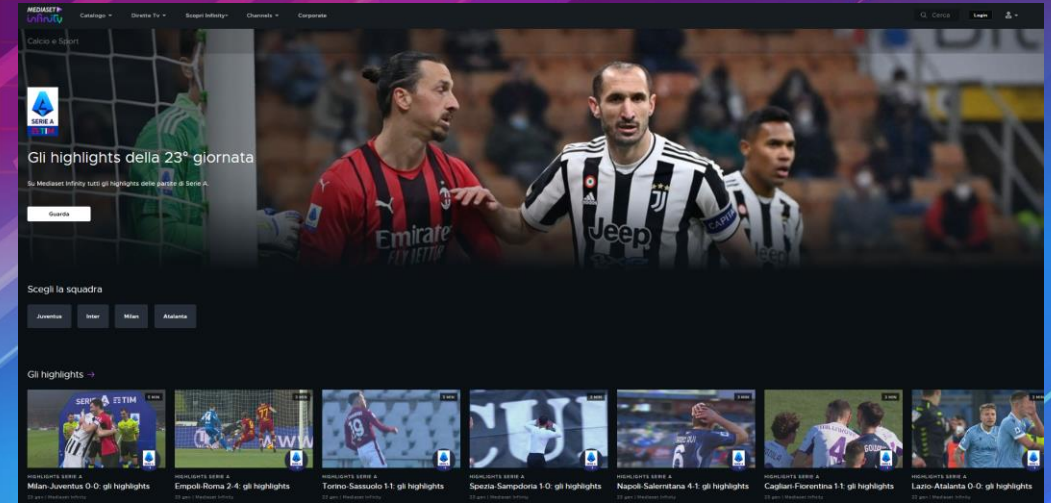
MEDIASET infinity Catalogo Dirette Tv Scopri Infinity Channels Corporate Cerca Login

Calcio e Sport

SERIE A TIM

Gli highlights della 23° giornata

Su Mediaset Infinity tutti gli highlights delle partite di Serie A

Guarda

Scegli la squadra

Juventus Inter Milan Atalanta

Gli highlights →

HIGHLIGHTS SERIE A
Milan-Juventus 0-0: gli highlights
23 gen | Mediaset Infinity

HIGHLIGHTS SERIE A
Empoli-Roma 2-4: gli highlights
23 gen | Mediaset Infinity

HIGHLIGHTS SERIE A
Torino-Sassuolo 1-1: gli highlights
23 gen | Mediaset Infinity

HIGHLIGHTS SERIE A
Spezia-Sampdoria 1-0: gli highlights
23 gen | Mediaset Infinity

HIGHLIGHTS SERIE A
Napoli-Salernitana 4-1: gli highlights
23 gen | Mediaset Infinity

HIGHLIGHTS SERIE A
Cagliari-Fiorentina 1-1: gli highlights
23 gen | Mediaset Infinity

HIGHLIGHTS SERIE A
Lazio-Atalanta 0-0: gli highlights
23 gen | Mediaset Infinity